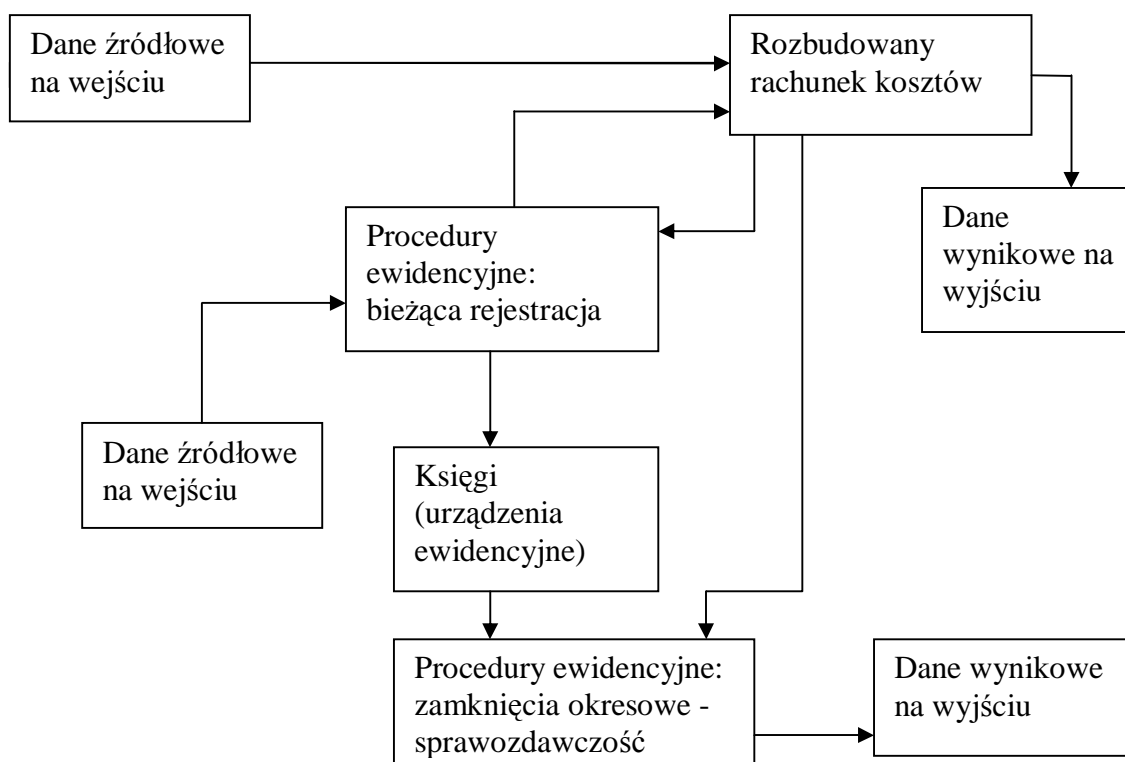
Dane źródłowe na wejściu

Rozbudowany rachunek kosztów

Dane wynikowe na wyjściu

Procedury ewidencyjne: bieżąca rejestracja

Dane źródłowe na wejściu

Księgi (urządzenia ewidencyjne)

Procedury ewidencyjne: zamknięcia okresowe - sprawozdawczość

Dane wynikowe na wyjściu